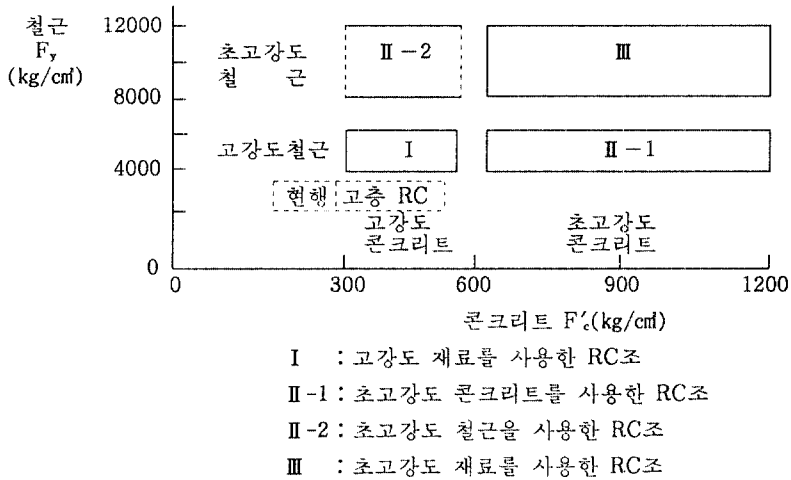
철근
$F_y$
(kg/㎠)

12000
8000
4000
0

초고강도
철 근

고강도철근

Ⅱ－2

Ⅲ

Ⅰ

Ⅱ－1

현행

고층 RC

고강도
콘크리트

초고강도
콘크리트

0
300
600
900
1200

콘크리트 $F'_c$(kg/㎠)

Ⅰ : 고강도 재료를 사용한 RC조
Ⅱ-1 : 초고강도 콘크리트를 사용한 RC조
Ⅱ-2 : 초고강도 철근을 사용한 RC조
Ⅲ : 초고강도 재료를 사용한 RC조